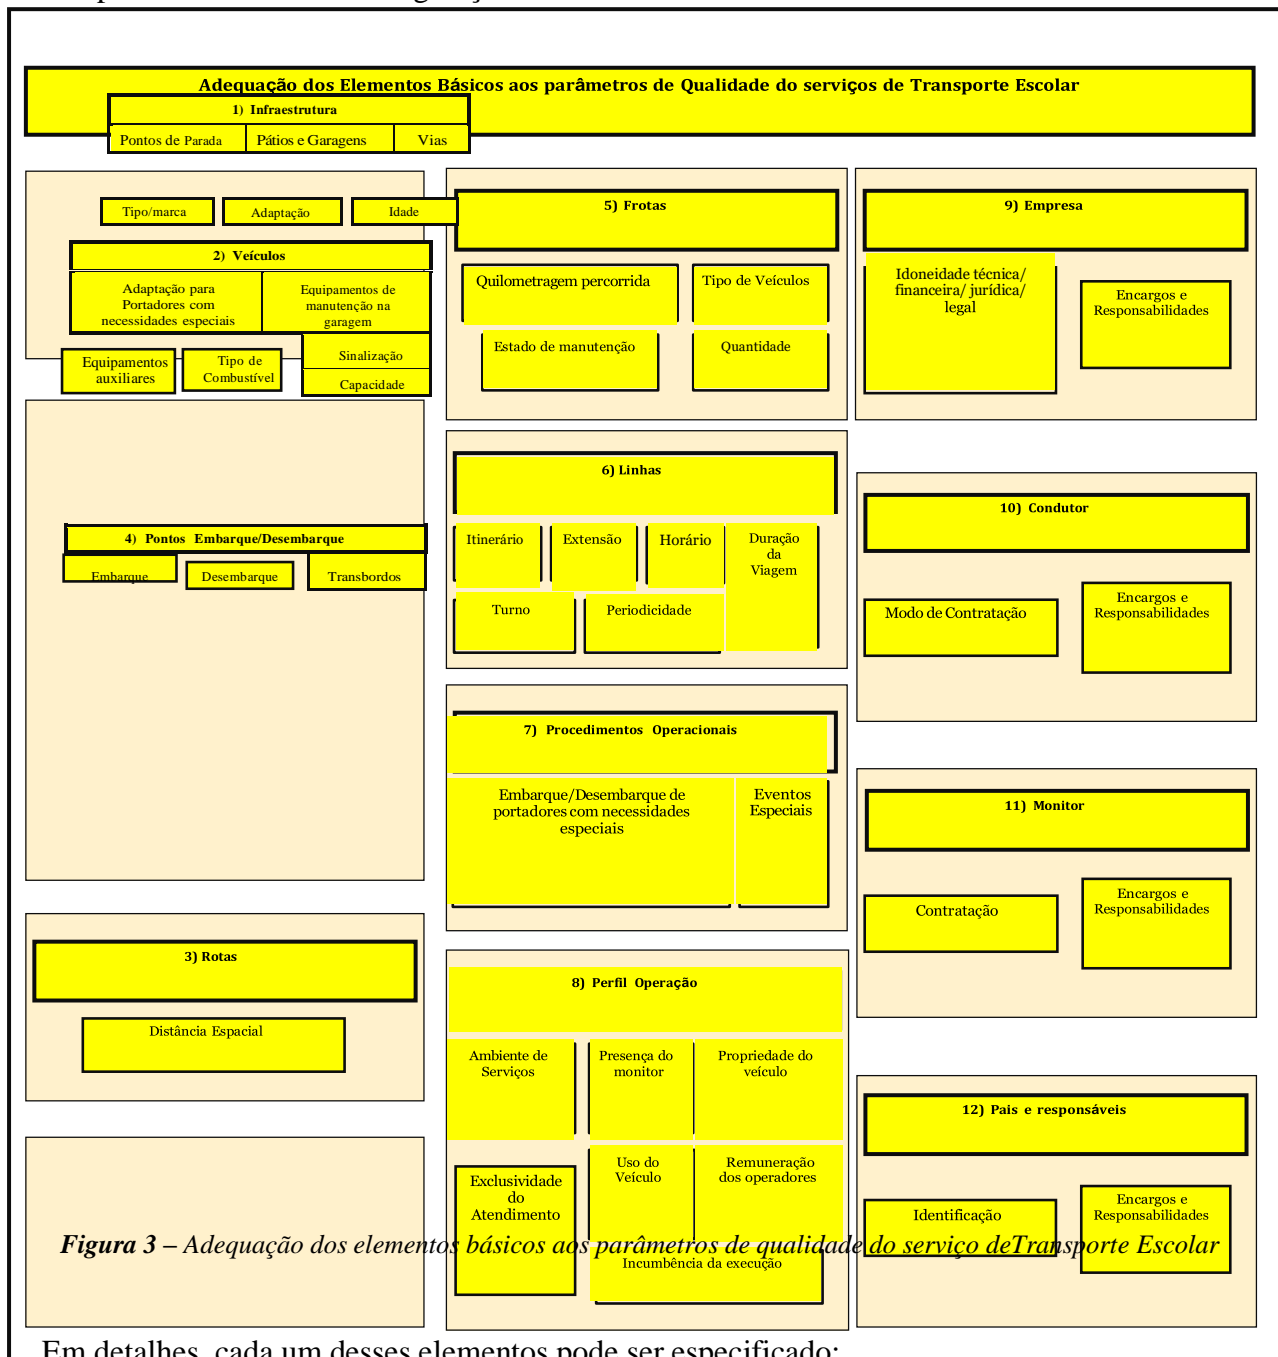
Adequação dos Elementos Básicos aos parâmetros de Qualidade do serviços de Transporte Escolar

1) Infraestrutura

Pontos de Parada

Pátios e Garagens

Vias

Tipo/marca

Adaptação

Idade

2) Veículos

Adaptação para Portadores com necessidades especiais

Equipamentos de manutenção na garagem

Equipamentos auxiliares

Tipo de Combustível

Sinalização

Capacidade

5) Frotas

Quilometragem percorrida

Tipo de Veículos

Estado de manutenção

Quantidade

9) Empresa

Idoneidade técnica/ financeira/ jurídica/ legal

Encargos e Responsabilidades

6) Linhas

Itinerário

Extensão

Horário

Duração da Viagem

Turno

Periodicidade

10) Condutor

Modo de Contratação

Encargos e Responsabilidades

4) Pontos Embarque/Desembarque

Embarque

Desembarque

Transbordos

7) Procedimentos Operacionais

Embarque/Desembarque de portadores com necessidades especiais

Eventos Especiais

11) Monitor

Contratação

Encargos e Responsabilidades

3) Rotas

Distância Espacial

8) Perfil Operação

Ambiente de Serviços

Presença do monitor

Propriedade do veículo

Exclusividade do Atendimento

Uso do Veículo

Remuneração dos operadores

Incumbência da execução

12) Pais e responsáveis

Identificação

Encargos e Responsabilidades

*Figura 3 – Adequação dos elementos básicos aos parâmetros de qualidade do serviço deTransporte Escolar*

Em detalhes, cada um desses elementos pode ser especificado: